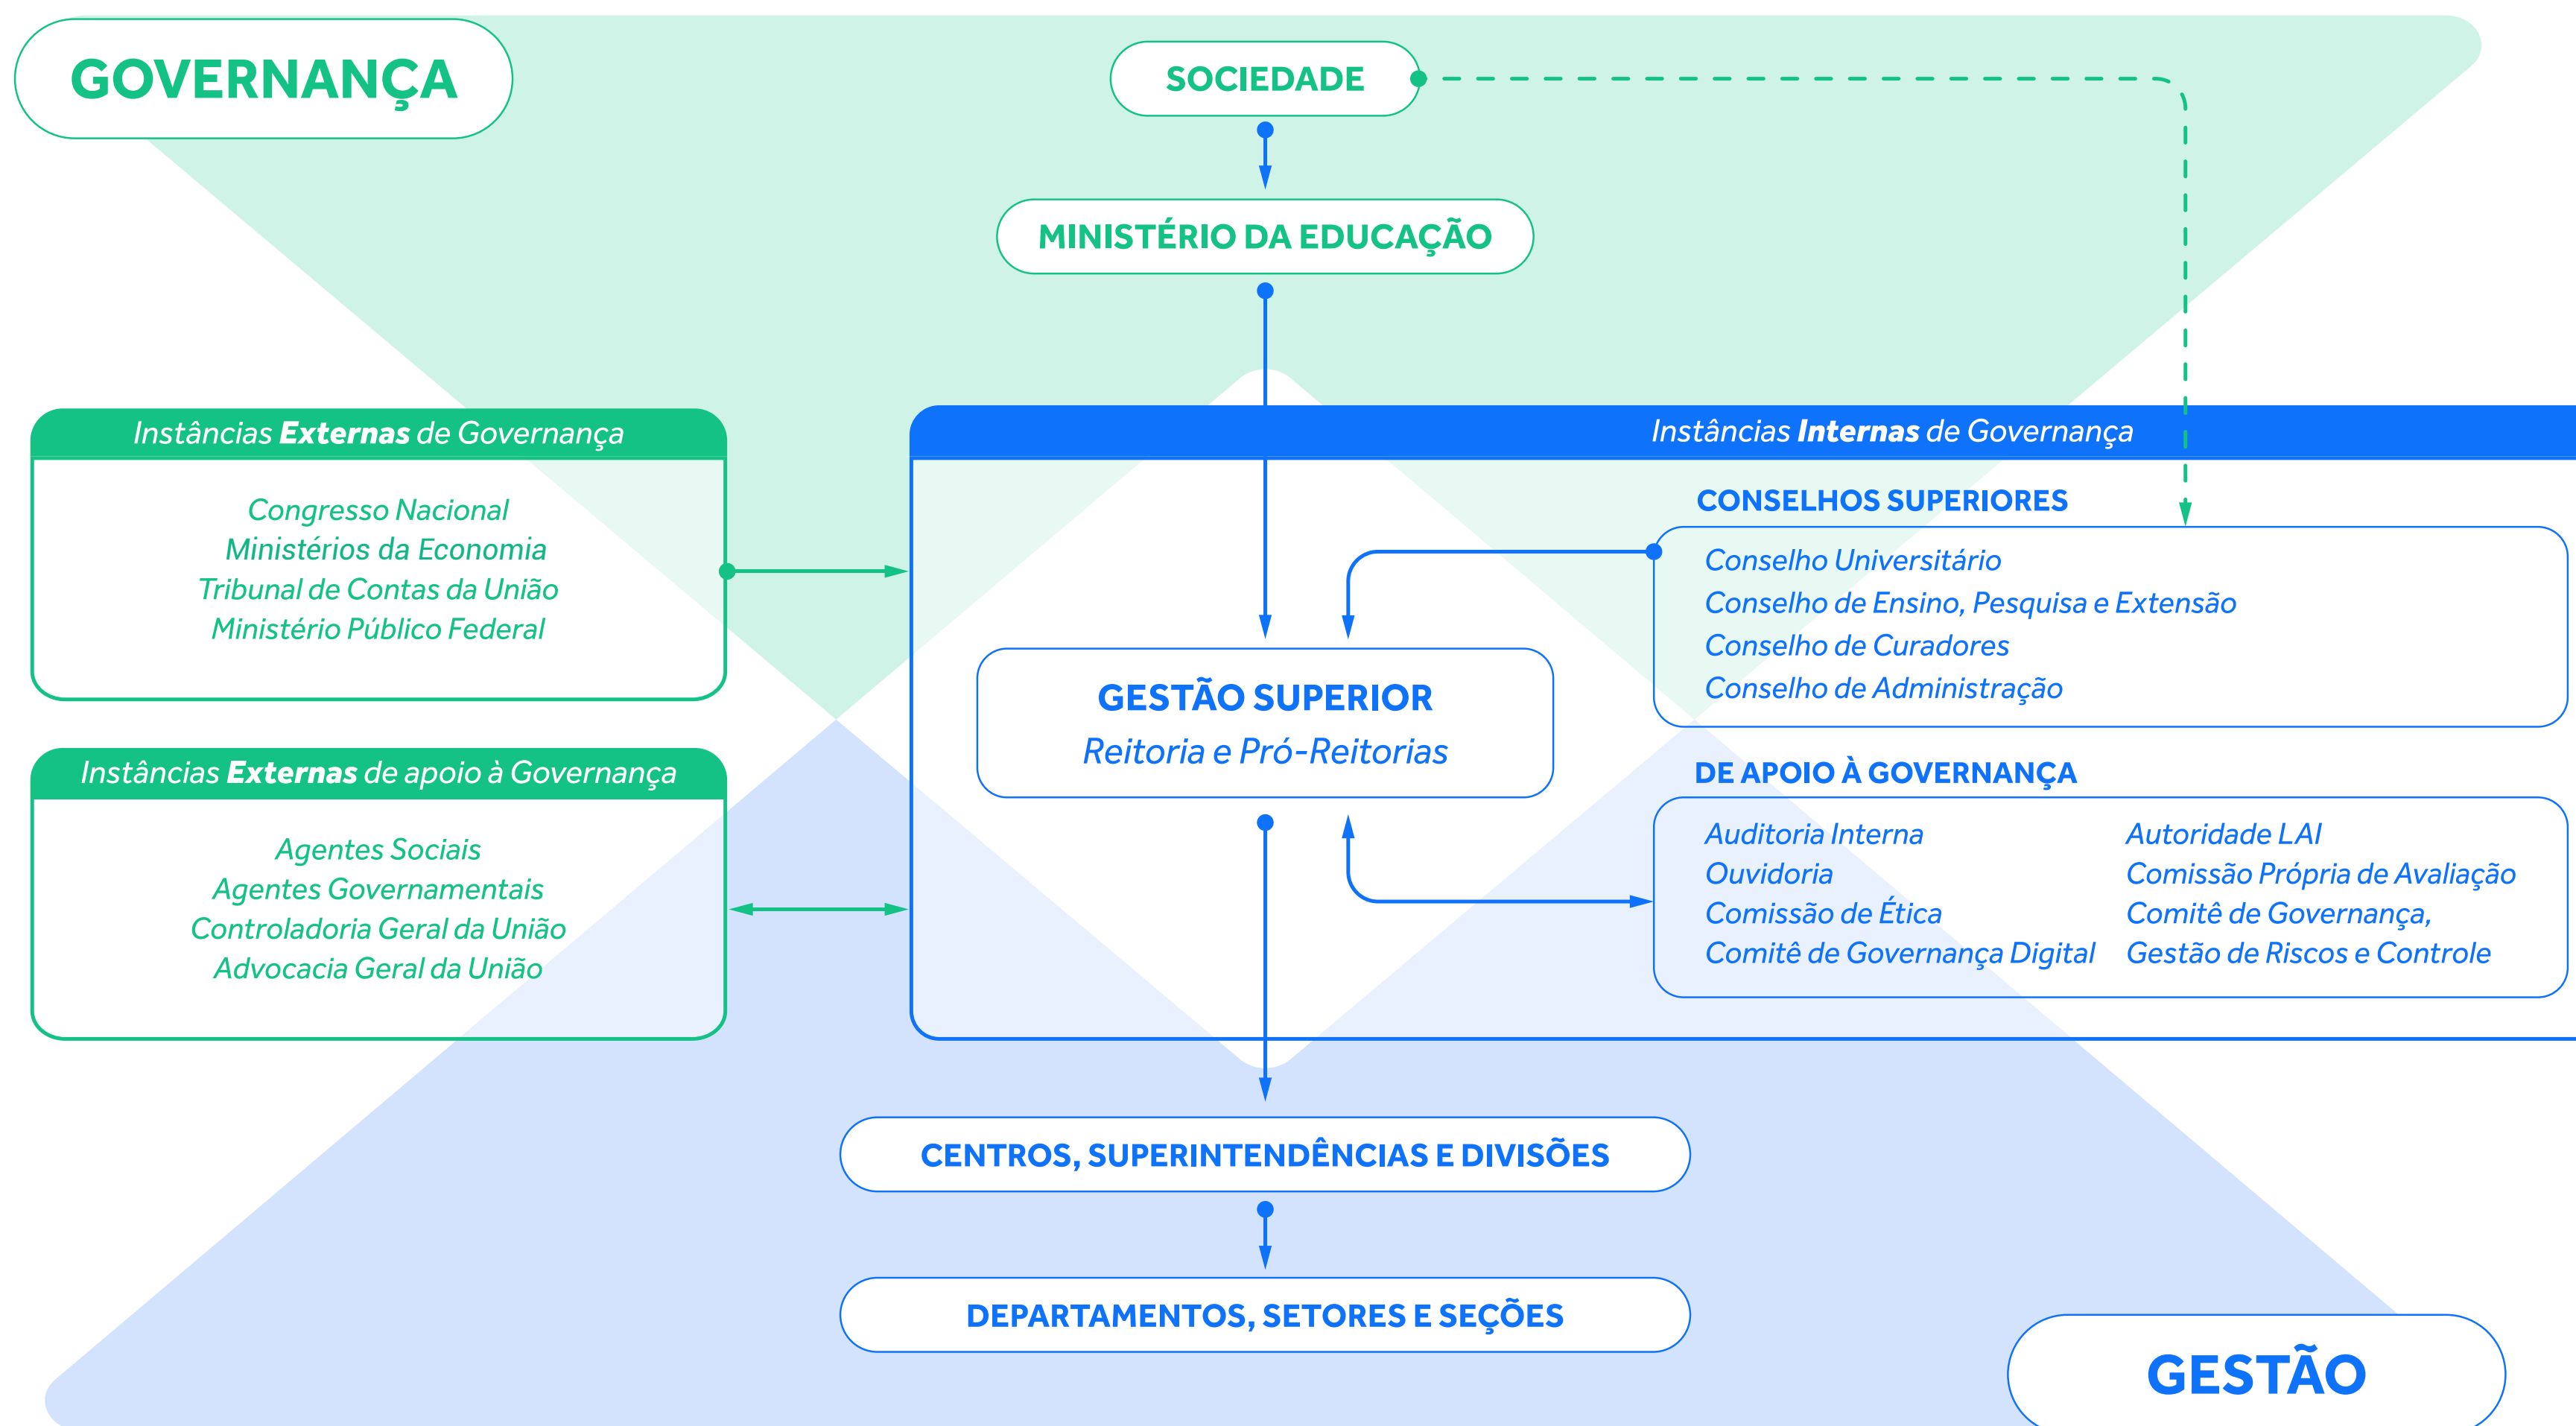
GOVERNANÇA

SOCIEDADE

MINISTÉRIO DA EDUCAÇÃO

Instâncias Externas de Governança

Congresso Nacional
Ministérios da Economia
Tribunal de Contas da União
Ministério Público Federal

Instâncias Externas de apoio à Governança

Agentes Sociais
Agentes Governamentais
Controladoria Geral da União
Advocacia Geral da União

Instâncias Internas de Governança

CONSELHOS SUPERIORES

Conselho Universitário
Conselho de Ensino, Pesquisa e Extensão
Conselho de Curadores
Conselho de Administração

GESTÃO SUPERIOR
Reitoria e Pró-Reitorias

DE APOIO À GOVERNANÇA

Auditoria Interna
Ouvidoria
Comissão de Ética
Comitê de Governança Digital

Autoridade LAI
Comissão Própria de Avaliação
Comitê de Governança,
Gestão de Riscos e Controle

CENTROS, SUPERINTENDÊNCIAS E DIVISÕES

DEPARTAMENTOS, SETORES E SEÇÕES

GESTÃO